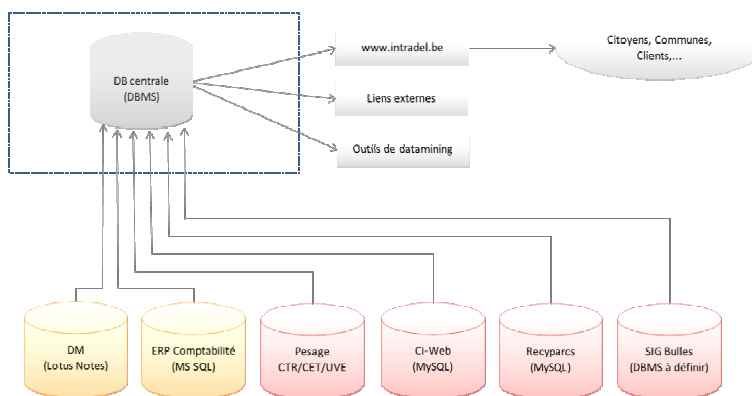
DB centrale
(DBMS)

www.intradel.be

Citoyens, Communes, Clients,...

Liens externes

Outils de datamining

DM
(Lotus Notes)

ERP Comptabilité
(MS SQL)

Pesage
CTR/CET/UVE

Ci-Web
(MySQL)

Recyparcs
(MySQL)

SIG Bulles
(DBMS à définir)